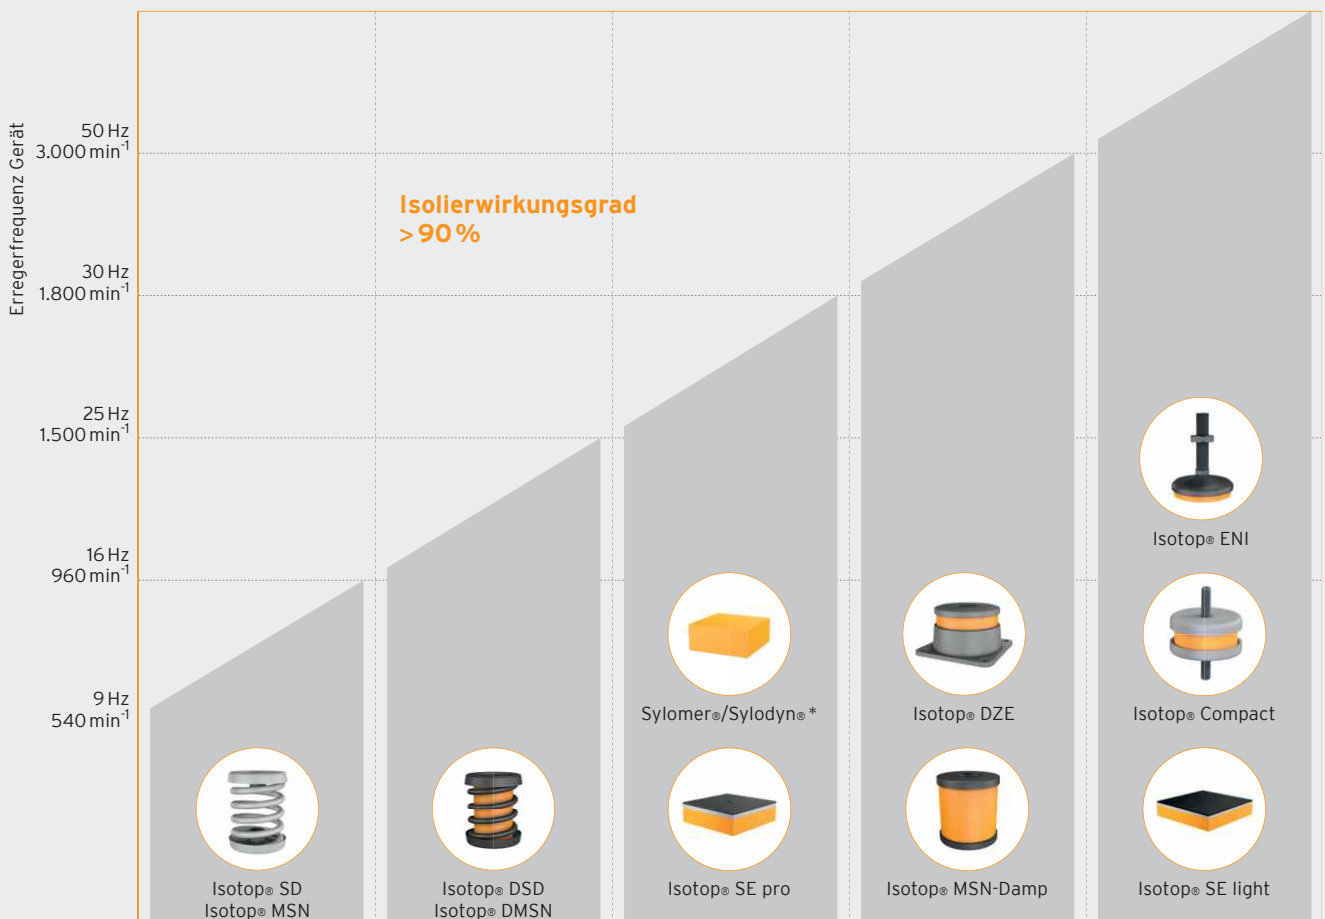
Erregerfrequenz Gerät

50 Hz
3.000 $min^{-1}$

30 Hz
1.800 $min^{-1}$

25 Hz
1.500 $min^{-1}$

16 Hz
960 $min^{-1}$

9 Hz
540 $min^{-1}$

Isolierwirkungsgrad
> 90 %

Isotop® ENI

Sylomer®/Sylodyn® *

Isotop® DZE

Isotop® Compact

Isotop® SD
Isotop® MSN

Isotop® DSD
Isotop® DMSN

Isotop® SE pro

Isotop® MSN-Damp

Isotop® SE light